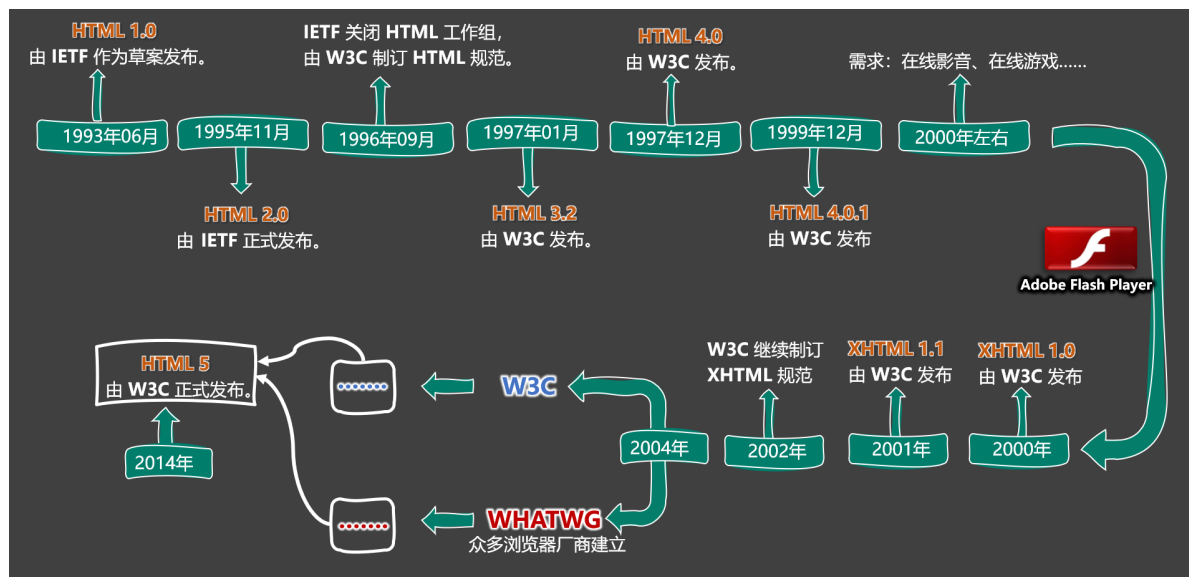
HTML 1.0
由 IETF 作为草案发布。

1993年06月

1995年11月

HTML 2.0
由 IETF 正式发布。

IETF 关闭 HTML 工作组，
由 W3C 制订 HTML 规范。

1996年09月

1997年01月

HTML 3.2
由 W3C 发布。

HTML 4.0
由 W3C 发布。

1997年12月

1999年12月

HTML 4.0.1
由 W3C 发布

需求：在线影音、在线游戏……

2000年左右

Adobe Flash Player

XHTML 1.0
由 W3C 发布

2000年

XHTML 1.1
由 W3C 发布

2001年

W3C 继续制订
XHTML 规范

2002年

2004年

W3C

WHATWG
众多浏览器厂商建立

HTML 5
由 W3C 正式发布。

2014年